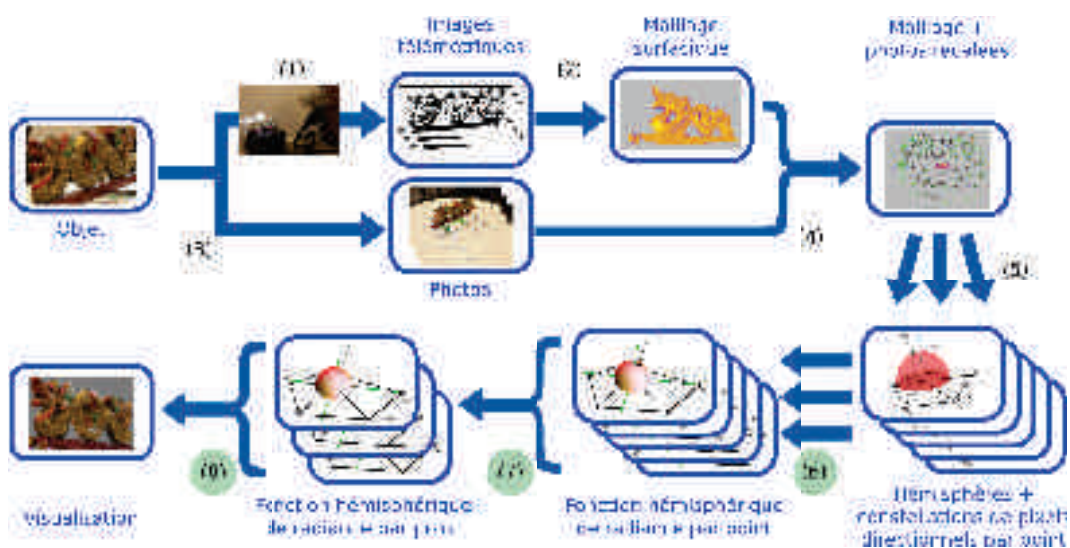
Images télémétriques

Maillage surfacique

Maillage + photos recalées

(1a)

(2)

Objet

(1b)

(3)

Photos

(4)

Hémisphères + constellations de plans directionnels par point

(5)

Fonction hémisphérique de radiance par point

(6)

Fonction hémisphérique de radiance par point

(7)

Visualisation